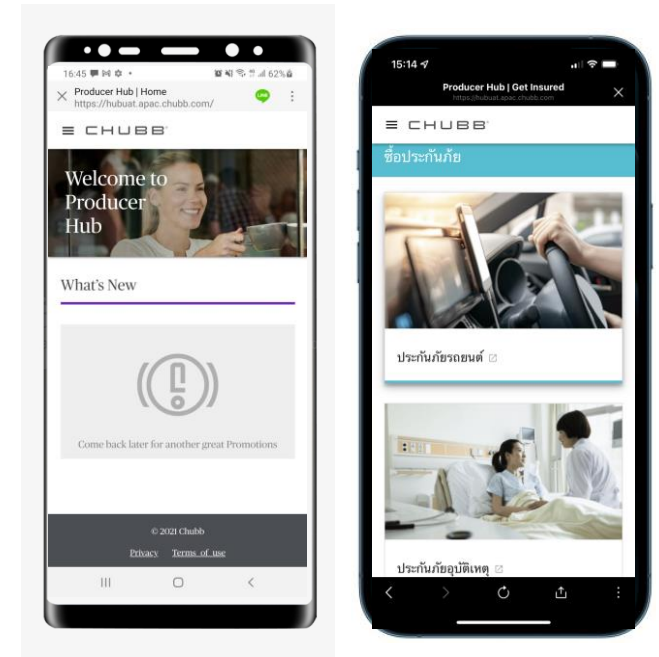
16:45 62%

Producer Hub | Home
https://hubuat.apac.chubb.com/

LINE

CHUBB

Welcome to Producer Hub

What's New

Come back later for another great Promotions

© 2021 Chubb

Privacy Terms of use

15:14

Producer Hub | Get Insured
https://hubuat.apac.chubb.com

CHUBB

ซื้อประกันภัย

ประกันภัยรถยนต์

ประกันภัยอุบัติเหตุ